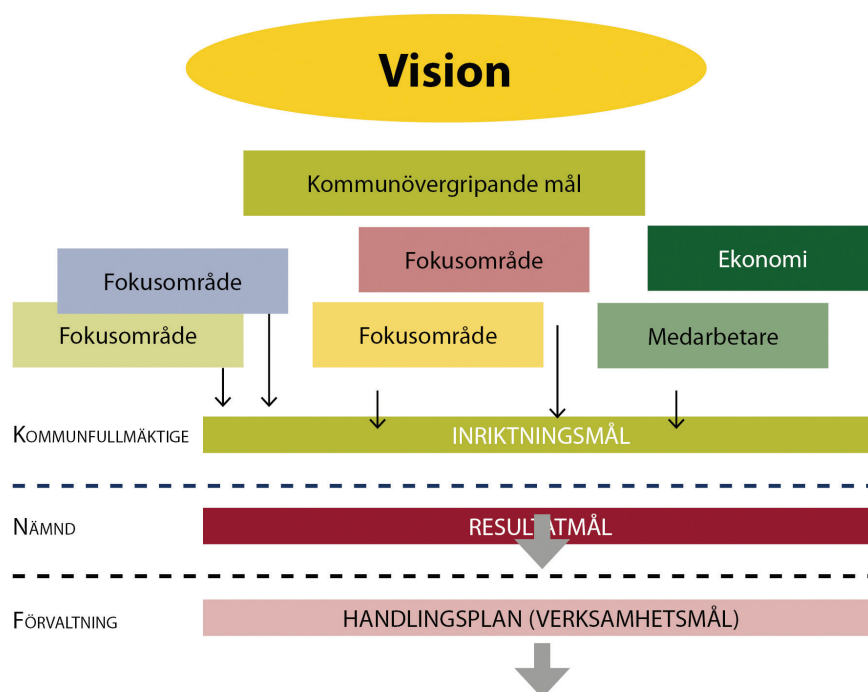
Vision

Kommunövergripande mål

Fokusområde

Fokusområde

Ekonomi

Fokusområde

Fokusområde

Medarbetare

KOMMUNFULLMÄKTIGE

INRIKTNINGSMÅL

NÄMND

RESULTATMÅL

FÖRVALTNING

HANDLINGSPLAN (VERKSAMHETSMÅL)